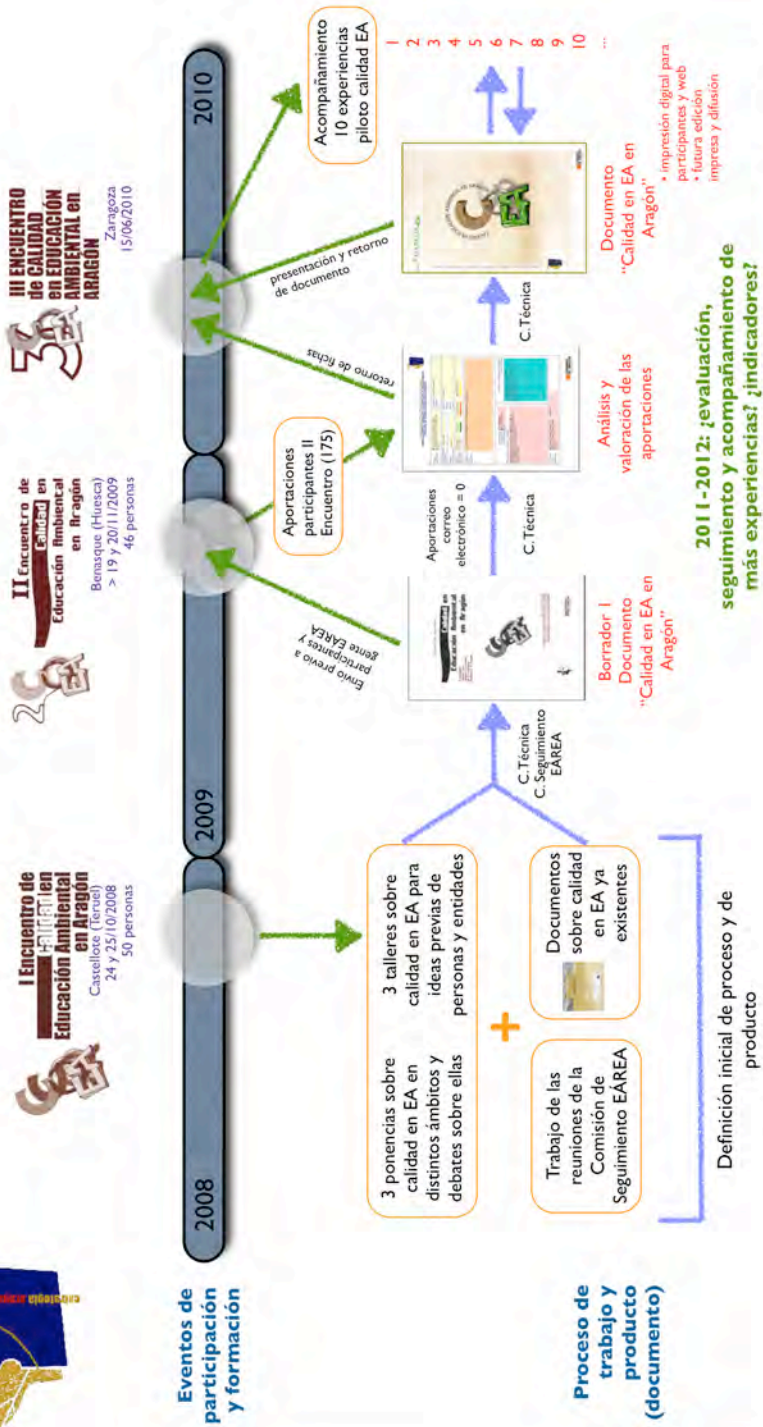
Eventos de participación y formación

Proceso de trabajo y producto (documento)

2008

2009

2010

I Encuentro de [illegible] en Educación Ambiental en Aragón
Castellote (Teruel)
24 y 25/10/2008
50 personas

II Encuentro de Calidad en Educación Ambiental en Aragón
Benasque (Huesca)
> 19 y 20/11/2009
46 personas

III ENCUENTRO de CALIDAD en EDUCACIÓN AMBIENTAL en ARAGÓN
Zaragoza
15/06/2010

3 ponencias sobre calidad en EA en distintos ámbitos y debates sobre ellas

3 talleres sobre calidad en EA para ideas previas de personas y entidades

+

Trabajo de las reuniones de la Comisión de Seguimiento EÁREA

Documentos sobre calidad en EA ya existentes

Definición inicial de proceso y de producto

C. Técnica
C. Seguimiento EÁREA

Envío previo a participantes y gente EÁREA

Borrador 1 Documento "Calidad en EA en Aragón"

Aportaciones participantes II Encuentro (175)

Aportaciones correo electrónico = 0

C. Técnica

retorno de fichas

Análisis y valoración de las aportaciones

C. Técnica

presentación y retorno de documento

Documento "Calidad en EA en Aragón"

• impresión digital para participantes y web
• futura edición impresa y difusión

Acompañamiento 10 experiencias piloto calidad EA

1
2
3
4
5
6
7
8
9
10
...

2011-2012: ¿evaluación, seguimiento y acompañamiento de más experiencias? ¿indicadores?